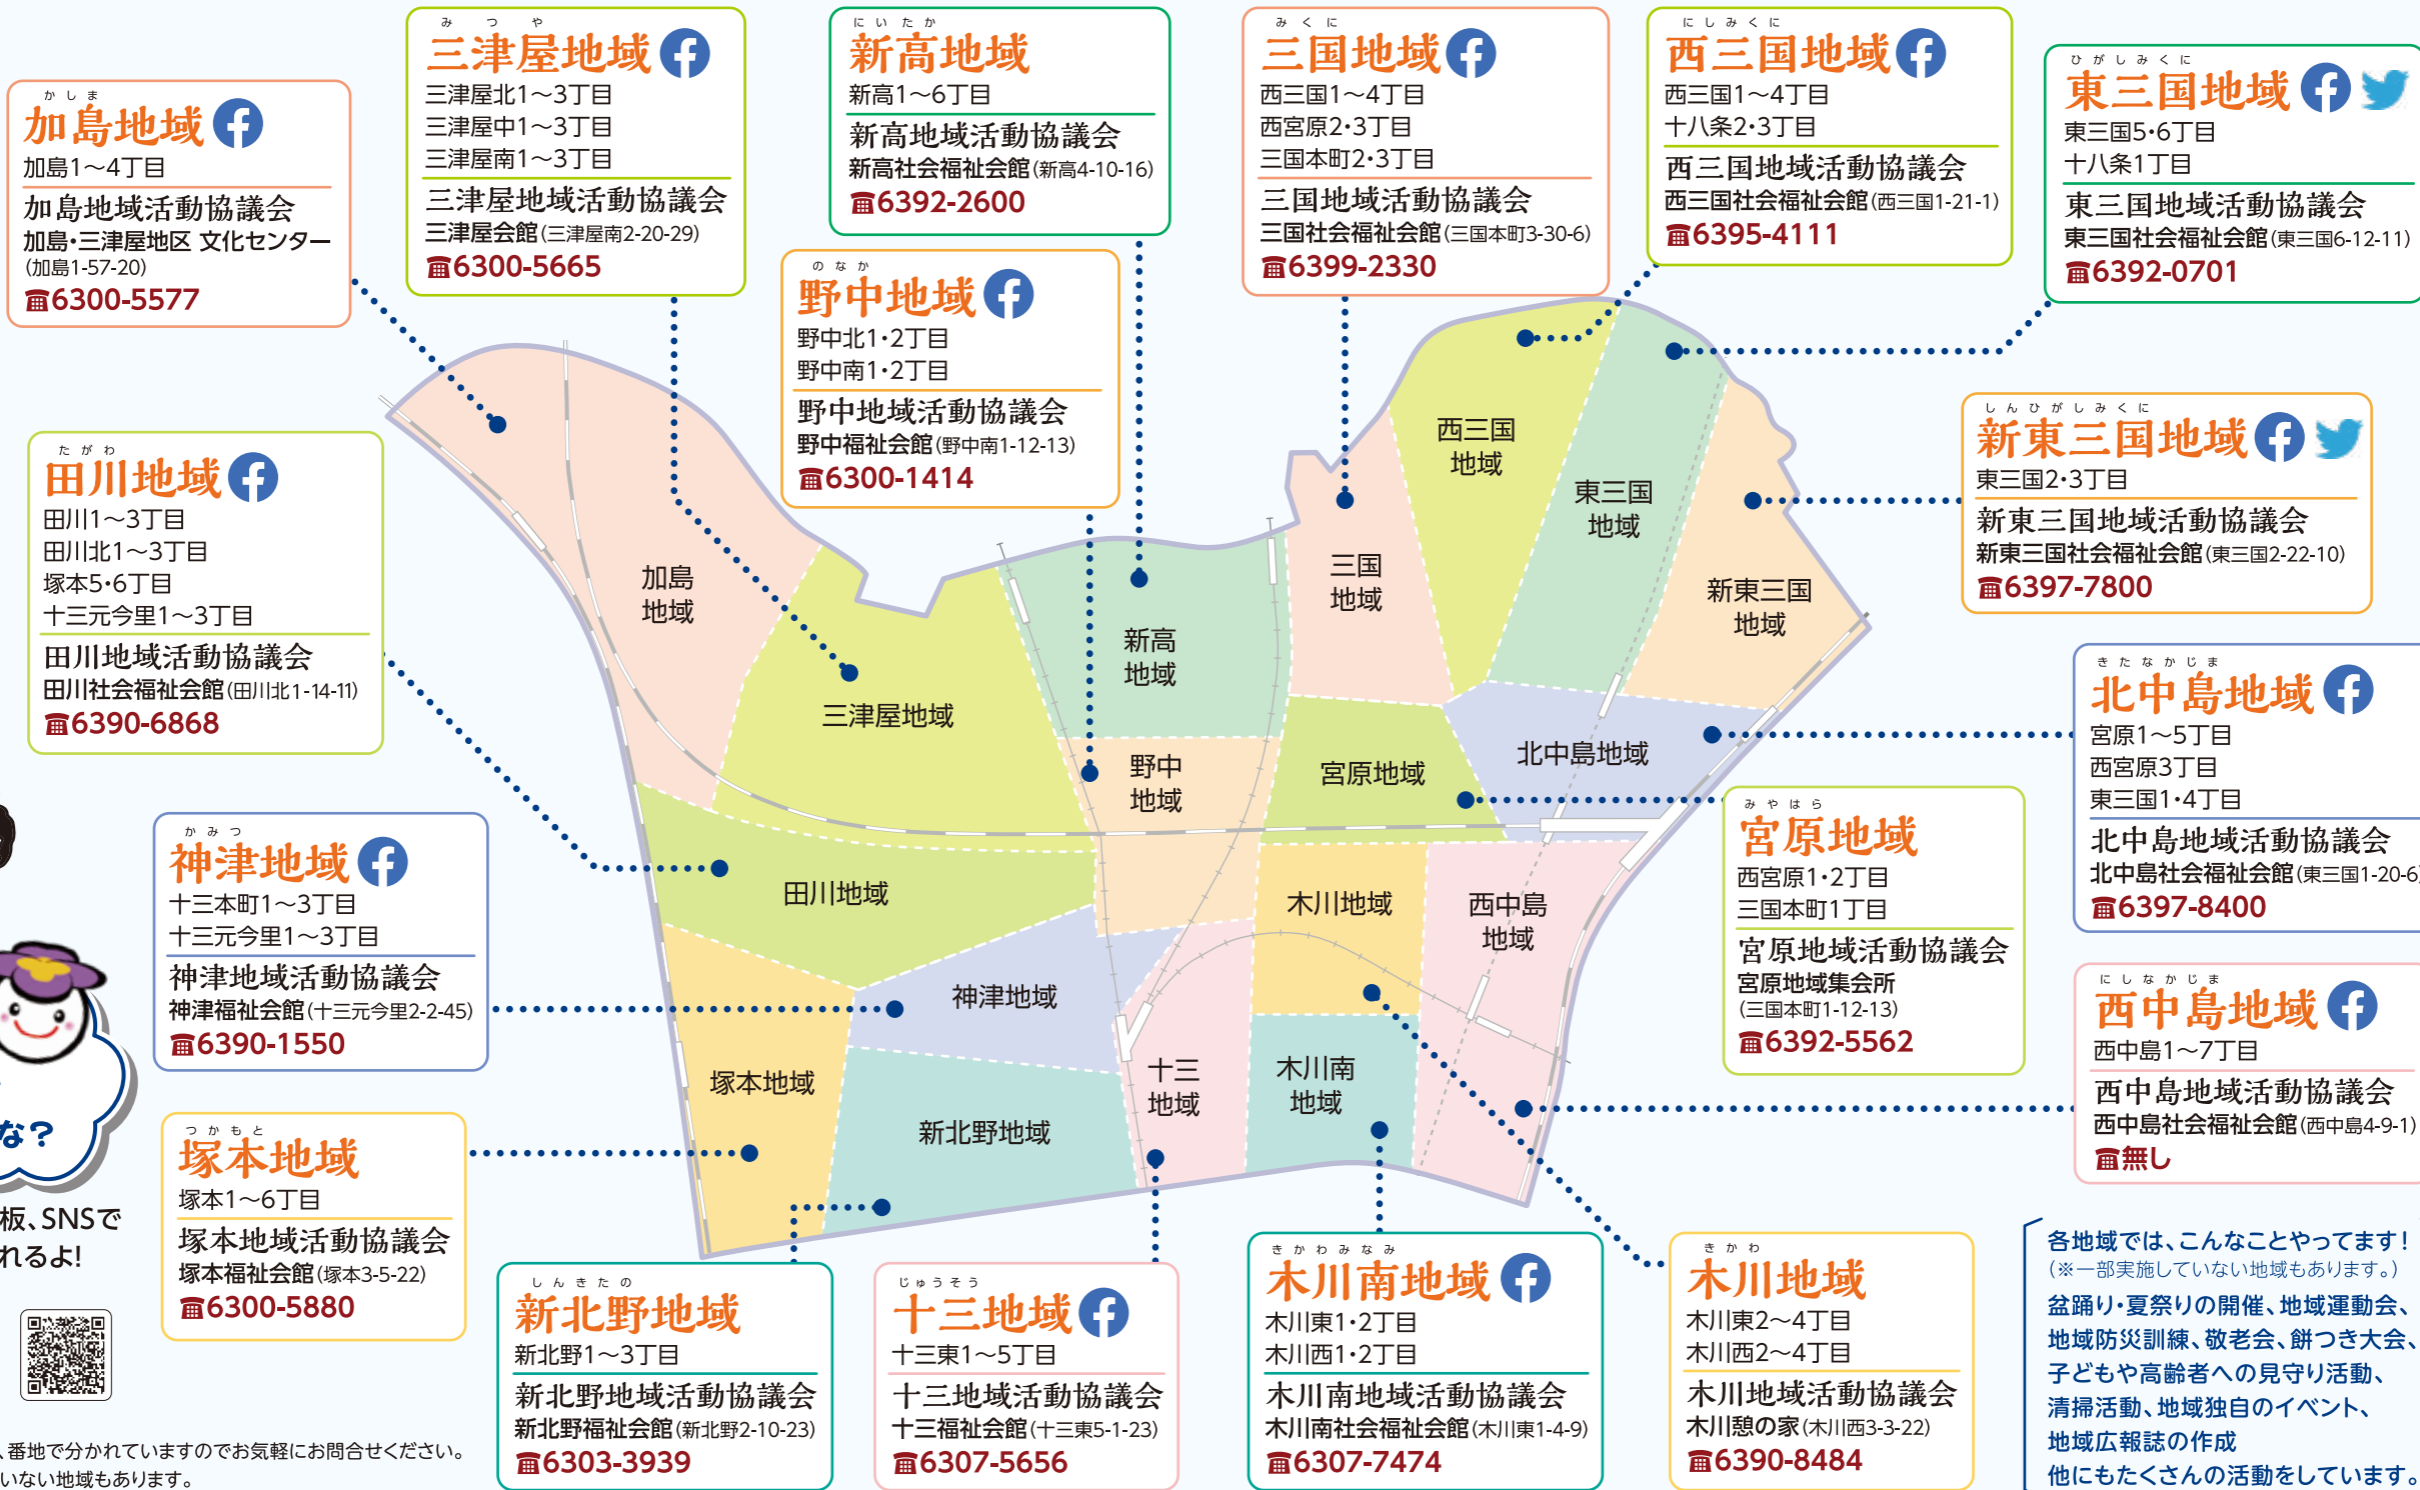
かしま
加島地域
加島1～4丁目
加島地域活動協議会
加島･三津屋地区 文化センター
(加島1-57-20)
☎6300-5577

みつや
三津屋地域
三津屋北1～3丁目
三津屋中1～3丁目
三津屋南1～3丁目
三津屋地域活動協議会
三津屋会館(三津屋南2-20-29)
☎6300-5665

にいたか
新高地域
新高1～6丁目
新高地域活動協議会
新高社会福祉会館(新高4-10-16)
☎6392-2600

のなか
野中地域
野中北1･2丁目
野中南1･2丁目
野中地域活動協議会
野中福祉会館(野中南1-12-13)
☎6300-1414

みくに
三国地域
西三国1～4丁目
西宮原2･3丁目
三国本町2･3丁目
三国地域活動協議会
三国社会福祉会館(三国本町3-30-6)
☎6399-2330

にしみくに
西三国地域
西三国1～4丁目
十八条2･3丁目
西三国地域活動協議会
西三国社会福祉会館(西三国1-21-1)
☎6395-4111

ひがしみくに
東三国地域
東三国5･6丁目
十八条1丁目
東三国地域活動協議会
東三国社会福祉会館(東三国6-12-11)
☎6392-0701

たがわ
田川地域
田川1～3丁目
田川北1～3丁目
塚本5･6丁目
十三元今里1～3丁目
田川地域活動協議会
田川社会福祉会館(田川北1-14-11)
☎6390-6868

しんひがしみくに
新東三国地域
東三国2･3丁目
新東三国地域活動協議会
新東三国社会福祉会館(東三国2-22-10)
☎6397-7800

きたなかじま
北中島地域
宮原1～5丁目
西宮原3丁目
東三国1･4丁目
北中島地域活動協議会
北中島社会福祉会館(東三国1-20-6)
☎6397-8400

加島地域
三津屋地域
新高地域
野中地域
西三国地域
東三国地域
三国地域
新東三国地域
宮原地域
北中島地域
田川地域
木川地域
西中島地域
神津地域
塚本地域
新北野地域
十三地域
木川南地域

かみつ
神津地域
十三本町1～3丁目
十三元今里1～3丁目
神津地域活動協議会
神津福祉会館(十三元今里2-2-45)
☎6390-1550

みやはら
宮原地域
西宮原1･2丁目
三国本町1丁目
宮原地域活動協議会
宮原地域集会所
(三国本町1-12-13)
☎6392-5562

にしなかじま
西中島地域
西中島1～7丁目
西中島地域活動協議会
西中島社会福祉会館(西中島4-9-1)
☎無し

な?
板、SNSで
れるよ!

つかもと
塚本地域
塚本1～6丁目
塚本地域活動協議会
塚本福祉会館(塚本3-5-22)
☎6300-5880

しんきたの
新北野地域
新北野1～3丁目
新北野地域活動協議会
新北野福祉会館(新北野2-10-23)
☎6303-3939

じゅうそう
十三地域
十三東1～5丁目
十三地域活動協議会
十三福祉会館(十三東5-1-23)
☎6307-5656

きかわみなみ
木川南地域
木川東1･2丁目
木川西1･2丁目
木川南地域活動協議会
木川南社会福祉会館(木川東1-4-9)
☎6307-7474

きかわ
木川地域
木川東2～4丁目
木川西2～4丁目
木川地域活動協議会
木川憩の家(木川西3-3-22)
☎6390-8484

各地域では、こんなことやってます!
(※一部実施していない地域もあります。)
盆踊り･夏祭りの開催、地域運動会、地域防災訓練、敬老会、餅つき大会、子どもや高齢者への見守り活動、清掃活動、地域独自のイベント、地域広報誌の作成
他にもたくさんの活動をしています。

番地で分かれていますのでお気軽にお問合せください。
いない地域もあります。